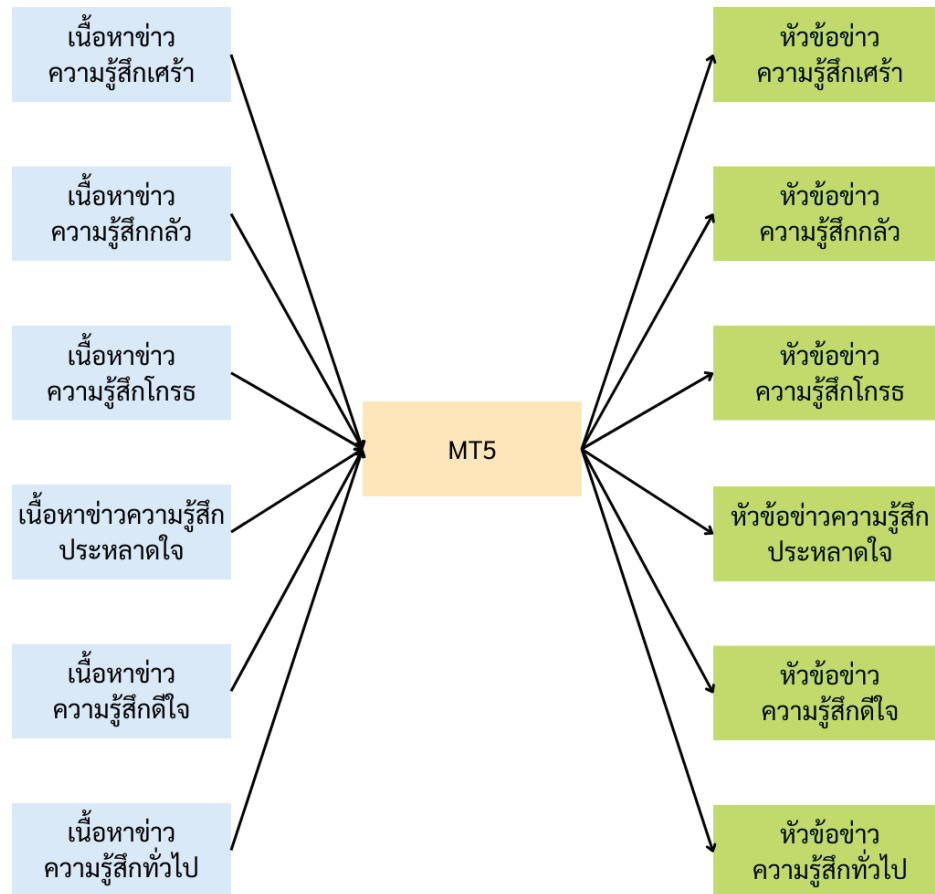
เนื้อหาข่าว
ความรู้สึกเศร้า

เนื้อหาข่าว
ความรู้สึกกลัว

เนื้อหาข่าว
ความรู้สึกโกรธ

เนื้อหาข่าวความรู้สึก
ประหลาดใจ

เนื้อหาข่าว
ความรู้สึกดีใจ

เนื้อหาข่าว
ความรู้สึกทั่วไป

MT5

หัวข้อข่าว
ความรู้สึกเศร้า

หัวข้อข่าว
ความรู้สึกกลัว

หัวข้อข่าว
ความรู้สึกโกรธ

หัวข้อข่าวความรู้สึก
ประหลาดใจ

หัวข้อข่าว
ความรู้สึกดีใจ

หัวข้อข่าว
ความรู้สึกทั่วไป